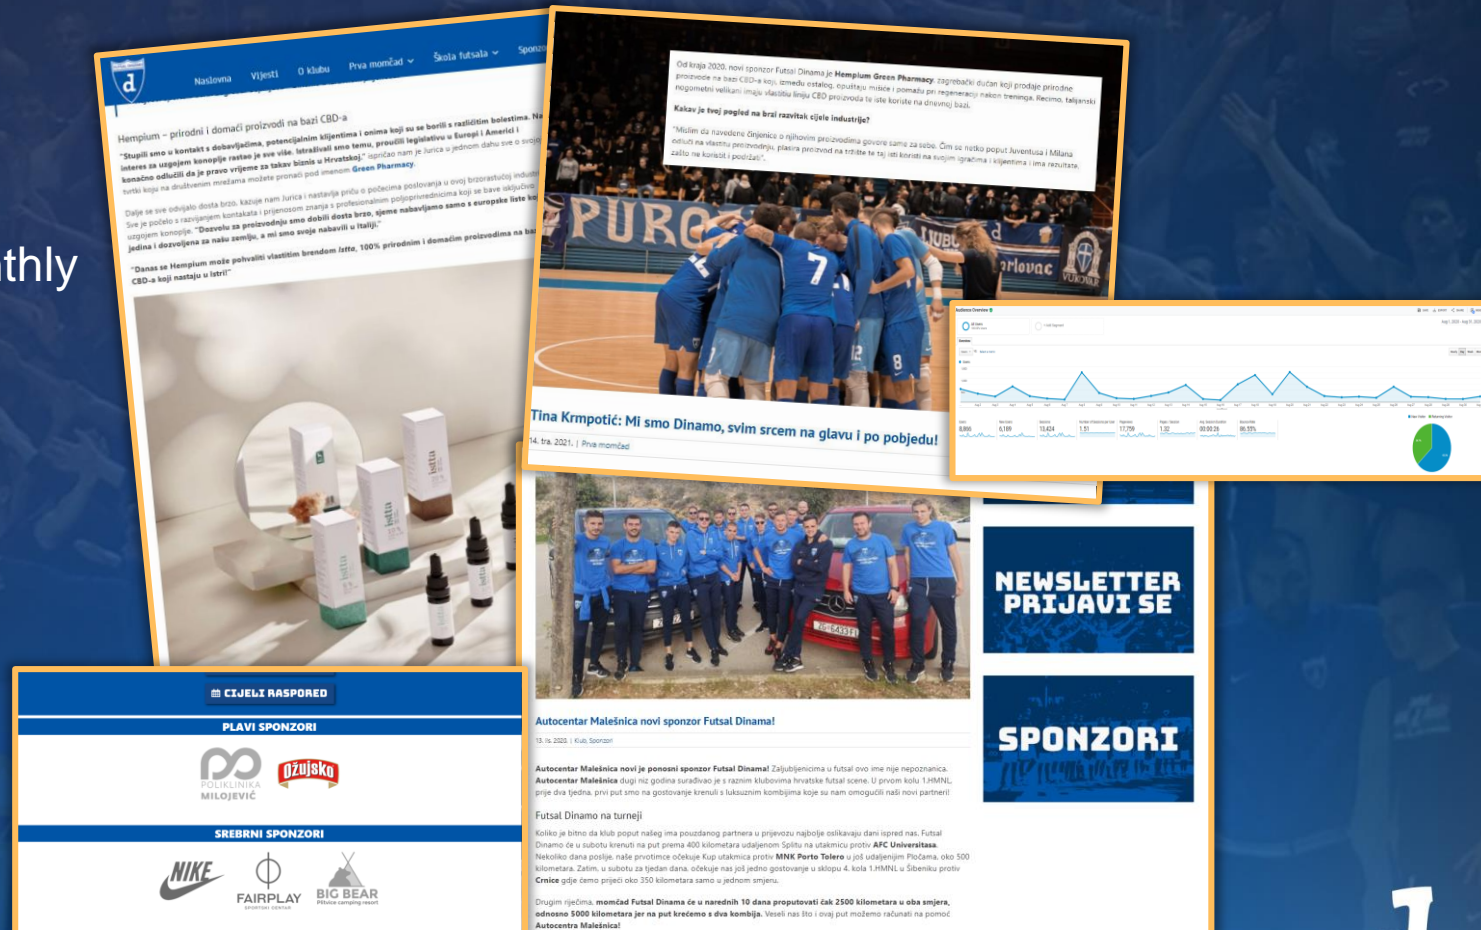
thly

Naslovna Vijesti O klubu Prva momčad Škola futsala Sponzo

Hempium – prirodni i domaći proizvodi na bazi CBD-a

"Stupili smo u kontakt s dobavljačima, potencijalnim klijentima i onima koji su se borili s različitim bolestima. interes za uzgojem konoplje rastao je sve više. Istraživali smo temu, proučili legislativu u Europi i Americi i konačno odlučili da je pravo vrijeme za takav biznis u Hrvatskoj," ispričao nam je Jurica u jednom dahu sve o svojoj tvrtki koju na društvenim mrežama možete pronaći pod imenom Green Pharmacy.

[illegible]

"Danas se Hempium može pohvaliti vlastitim brendom Istta, 100% prirodnim i domaćim proizvodima na bazi CBD-a koji nastaju u Istri!"

Od kraja 2020. novi sponzor Futsal Dinama je Hempium Green Pharmacy, zagrebački dućan koji prodaje prirodne proizvode na bazi CBD-a koji, između ostalog, opuštaju mišiće i pomažu pri regeneraciji nakon treninga. Recimo, talijanski nogometni velikani imaju vlastitu liniju CBD proizvoda te iste koriste na dnevnoj bazi.

Kakav je tvoj pogled na brzi razvitak cijele industrije?

"Mislim da navedene činjenice o njihovim proizvodima govore same za sebe. Čim se netko poput Juventusa i Milana odluči na vlastitu proizvodnju, plasira proizvod na tržište te taj isti koristi na svojim igračima i klijentima i ima rezultate, zašto ne koristiti i podržati."

Tina Krmpotić: Mi smo Dinamo, svim srcem na glavu i po pobjedu!
14. tra. 2021. | Prva momčad

Autocentar Malešnica novi sponzor Futsal Dinama!
13. lis. 2020. | Klub, Sponzori

Autocentar Malešnica novi je ponosni sponzor Futsal Dinama! Zaljubljenicima u futsal ovo ime nije nepoznanica. Autocentar Malešnica dugi niz godina surađivao je s raznim klubovima hrvatske futsal scene. U prvom kolu 1.HMNL prije dva tjedna, prvi put smo na gostovanje krenuli s luksuznim kombijima koje su nam omogućili naši novi partneri!

Futsal Dinamo na turneji

Koliko je bitno da klub poput našeg ima pouzdanog partnera u prijevozu najbolje oslikavaju dani ispred nas. Futsal Dinamo će u subotu krenuti na put prema 400 kilometara udaljenom Splitu na utakmicu protiv AFC Universitasa. Nekoliko dana poslije, naše protivnice očekuje Kup utakmica protiv MNK Porto Tolero u još udaljenijim Pločama, oko 500 kilometara. Zatim, u subotu za tjedan dana, očekuje nas još jedno gostovanje u sklopu 4. kola 1.HMNL u Šibeniku protiv Crnice gdje ćemo prijeći oko 350 kilometara samo u jednom smjeru.

Drugim riječima, momčad Futsal Dinama će u narednih 10 dana proputovati čak 2500 kilometara u oba smjera, odnosno 5000 kilometara jer na put krećemo s dva kombija. Veseli nas što i ovaj put možemo računati na pomoć Autocentra Malešnica!

NEWSLETTER PRIJAVI SE

SPONZORI

CIJELI RASPORED
PLAVI SPONZORI
POLIKLINIKA MILOJEVIĆ
Ožujsko
SREBRNI SPONZORI
NIKE
FAIRPLAY
BIG BEAR